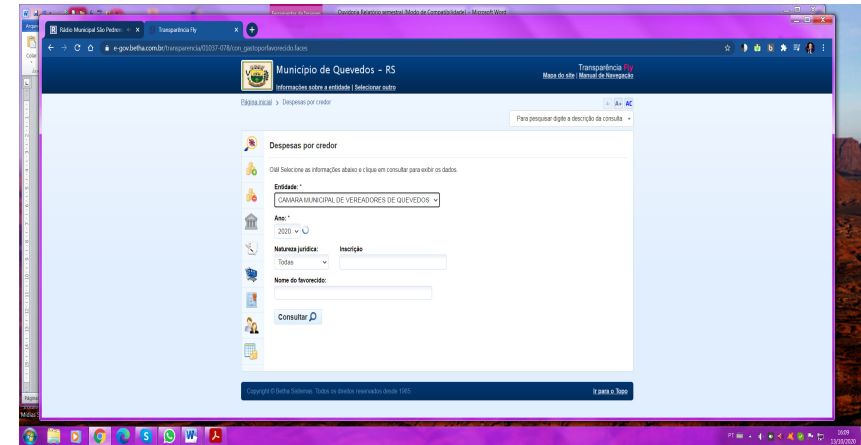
Ouvidoria Relatorio semestral [Modo de Compatibilidade] - Microsoft Word

Rádio Municipal São Pedro × Transparência Fly ×

e-gov.betha.com.br/transparencia/01037-078/con_gastoporfavorecido.faces

Município de Quevedos - RS
Informações sobre a entidade | Selecionar outro

Transparência Fly
Mapa do site | Manual de Navegação

Página inicial > Despesas por credor

A- A+ AC

Para pesquisar digite a descrição da consulta

Despesas por credor

Olá! Selecione as informações abaixo e clique em consultar para exibir os dados.

Entidade: *
CAMARA MUNICIPAL DE VEREADORES DE QUEVEDOS

Ano: *
2020

Natureza jurídica:
Todas

Inscrição

Nome do favorecido:

Consultar

Copyright © Betha Sistemas. Todos os direitos reservados desde 1985.

Ir para o Topo

16:09
13/10/2020